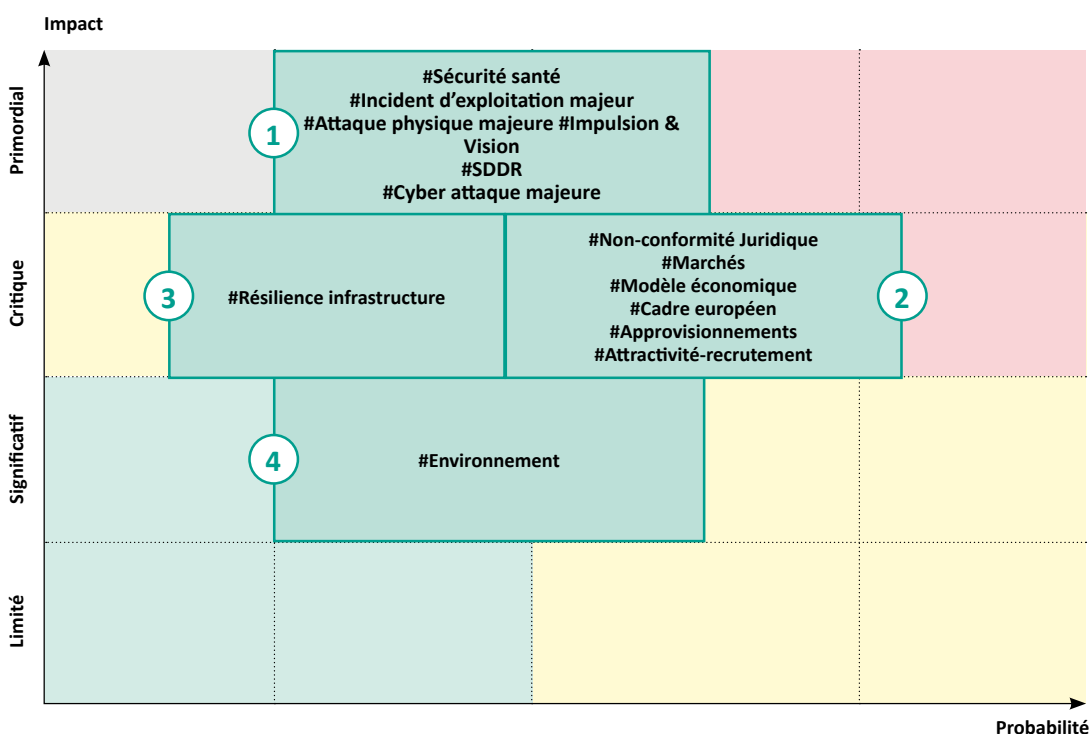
Impact

Primordial

Critique

Significatif

Limité

1

#Sécurité santé
#Incident d'exploitation majeur
#Attaque physique majeure #Impulsion & Vision
#SDDR
#Cyber attaque majeure

3

#Résilience infrastructure

#Non-conformité Juridique
#Marchés
#Modèle économique
#Cadre européen
#Approvisionnements
#Attractivité-recrutement

2

4

#Environnement

Probabilité